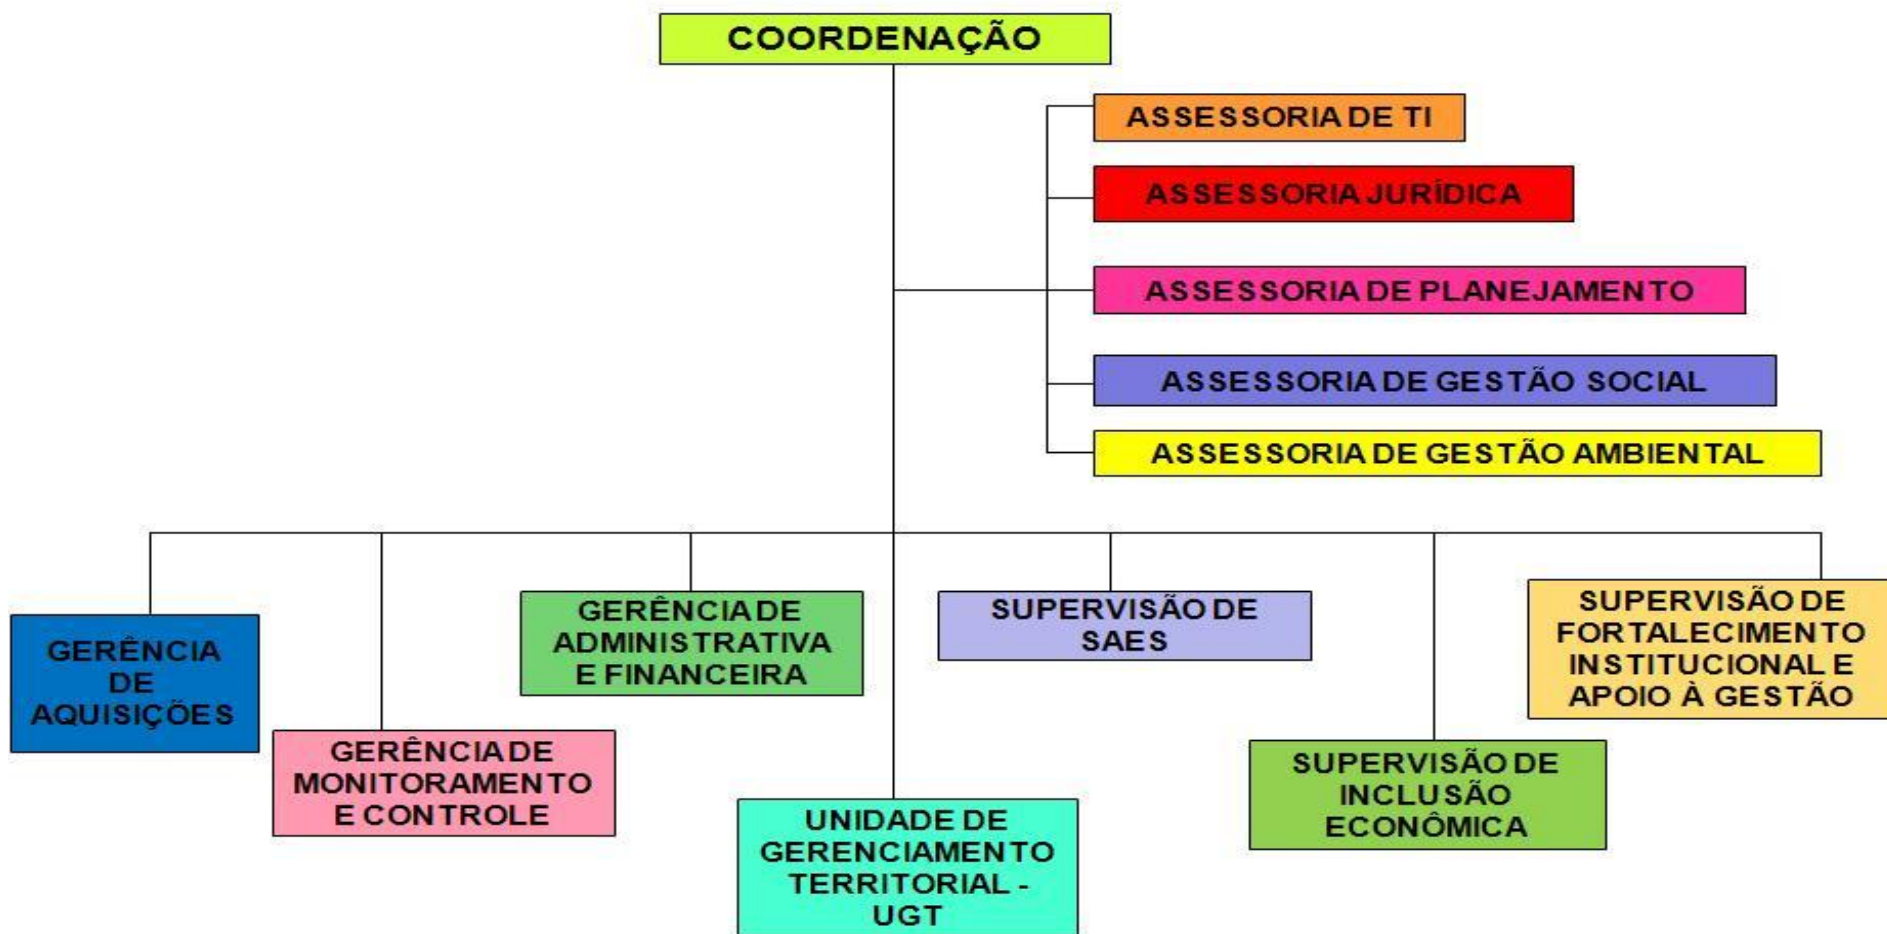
COORDENAÇÃO

ASSESSORIA DE TI

ASSESSORIA JURÍDICA

ASSESSORIA DE PLANEJAMENTO

ASSESSORIA DE GESTÃO SOCIAL

ASSESSORIA DE GESTÃO AMBIENTAL

GERÊNCIA DE AQUISIÇÕES

GERÊNCIA DE MONITORAMENTO E CONTROLE

GERÊNCIA DE ADMINISTRATIVA E FINANCEIRA

UNIDADE DE GERENCIAMENTO TERRITORIAL - UGT

SUPERVISÃO DE SAES

SUPERVISÃO DE INCLUSÃO ECONÔMICA

SUPERVISÃO DE FORTALECIMENTO INSTITUCIONAL E APOIO À GESTÃO